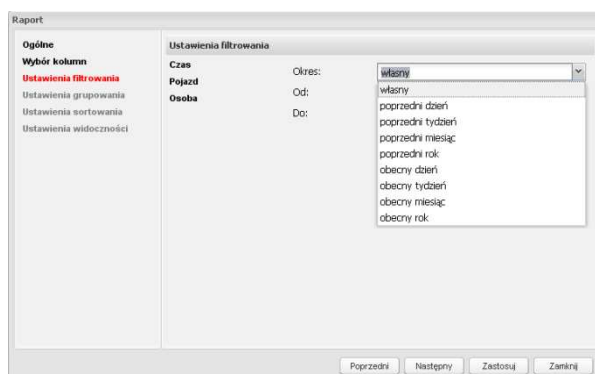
Raport

Ogólne
Wybór kolumn
Ustawienia filtrowania
Ustawienia grupowania
Ustawienia sortowania
Ustawienia widoczności

Ustawienia filtrowania

Czas
Pojazd
Osoba

Okres: własny
Od:
Do:

własny
poprzedni dzień
poprzedni tydzień
poprzedni miesiąc
poprzedni rok
obecny dzień
obecny tydzień
obecny miesiąc
obecny rok

Poprzedni Następny Zastosuj Zamknij